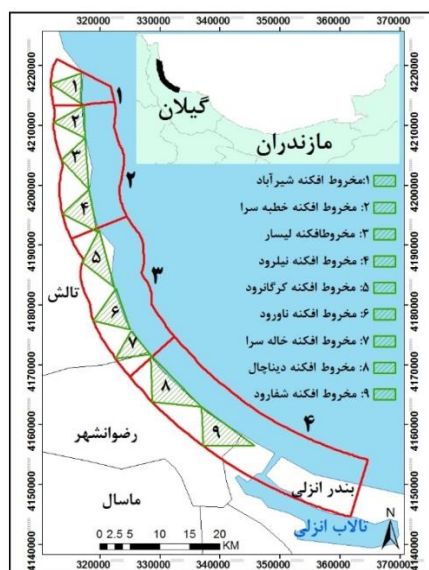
320000 330000 340000 350000 360000 370000

4220000
4210000
4200000
4190000
4180000
4170000
4160000
4150000
4140000

4220000
4210000
4200000
4190000
4180000
4170000
4160000
4150000
4140000

گیلان
مازندران

۱: مخروط افکنه شیرآباد
۲: مخروط افکنه خطبه سرا
۳: مخروطافکنه لیسار
۴: مخروط افکنه نیلرود
۵: مخروط افکنه کرگانرود
۶: مخروط افکنه ناورود
۷: مخروط افکنه خاله سرا
۸: مخروط افکنه دیناچال
۹: مخروط افکنه شفارود

۱
۲
۳
۴
۵
۶
۷
۸
۹
1
۲
۳
۴

تالش
رضوانشهر
ماسال
بندر انزلی
تالاب انزلی

N

0 2.5 5 10 15 20 KM

320000 330000 340000 350000 360000 370000